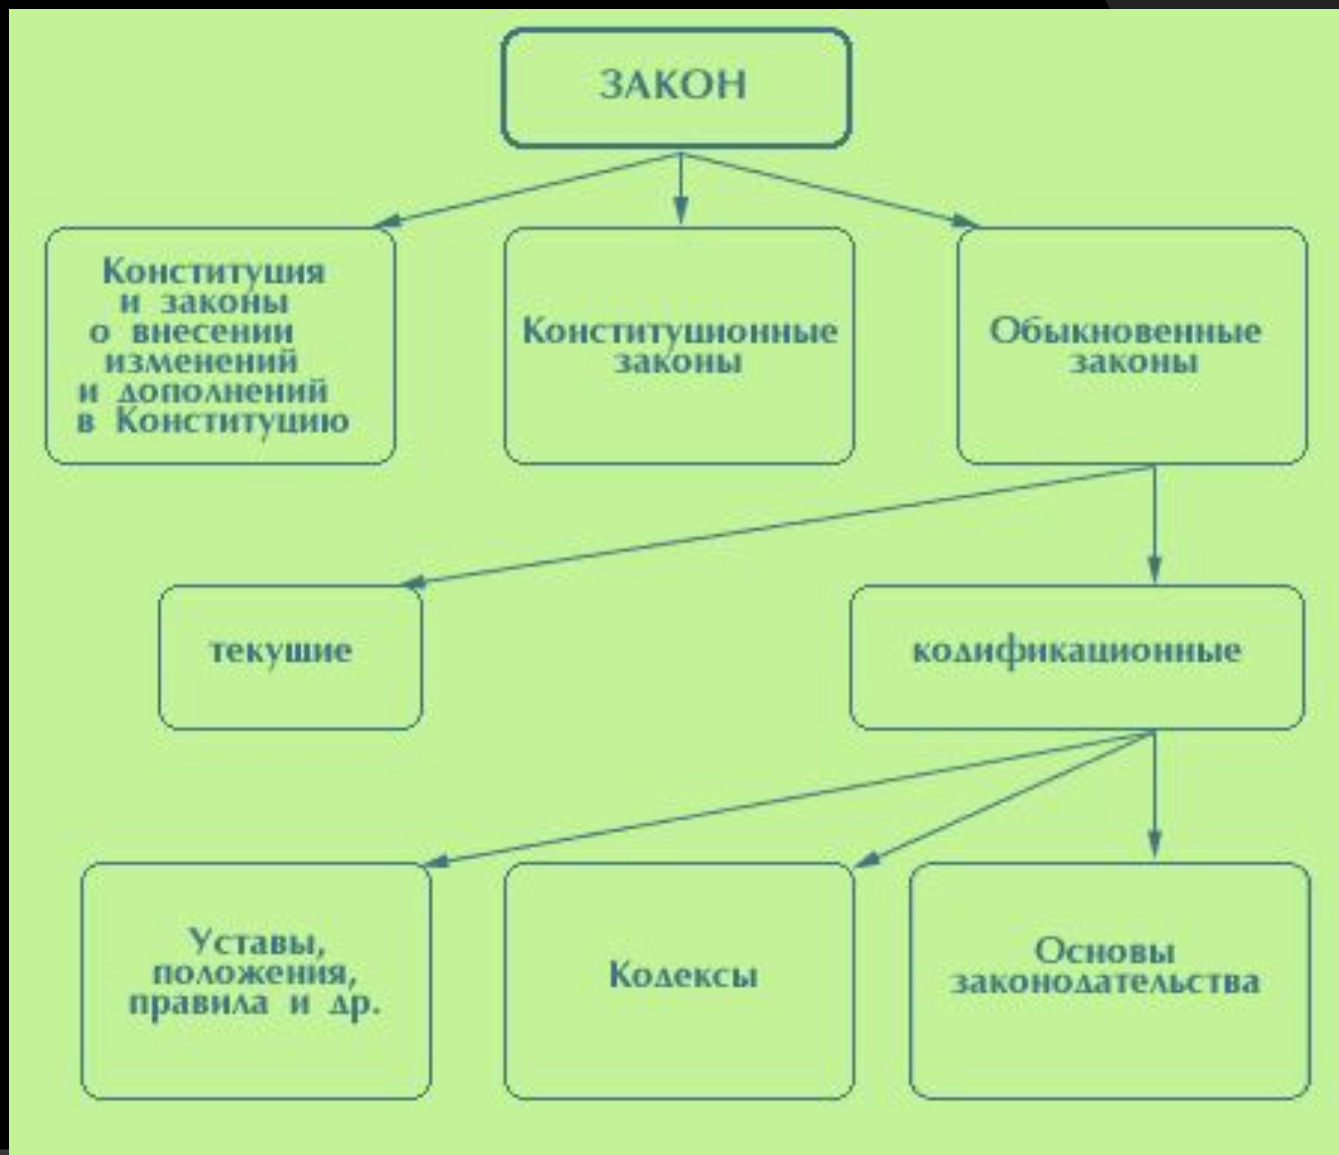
ЗАКОН

Конституция и законы о внесении изменений и дополнений в Конституцию

Конституционные законы

Обыкновенные законы

текушие

кодификационные

Уставы, положения, правила и др.

Кодексы

Основы законодательства